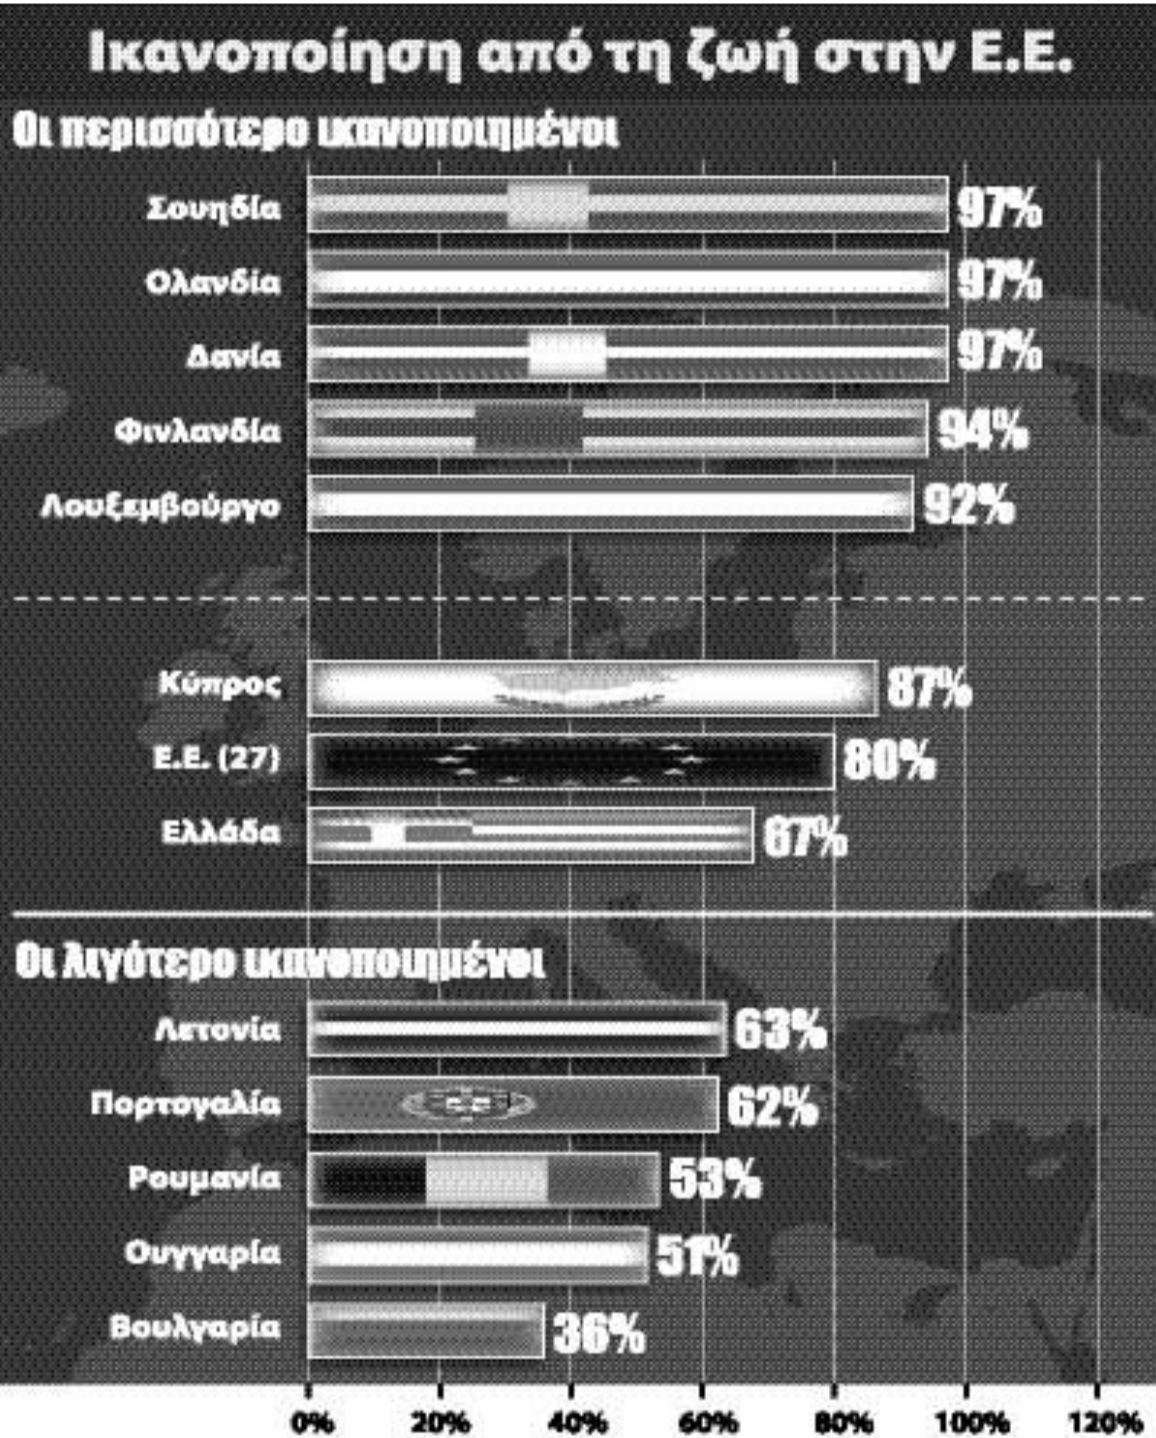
Ικανοποίηση από τη ζωή στην Ε.Ε.

Οι περισσότερο ικανοποιημένοι

Σουηδία 97%

Ολανδία 97%

Δανία 97%

Φινλανδία 94%

Λουξεμβούργο 92%

Κύπρος 87%

Ε.Ε. (27) 80%

Ελλάδα 67%

Οι λιγότερο ικανοποιημένοι

Λετονία 63%

Πορτογαλία 62%

Ρουμανία 53%

Ουγγαρία 51%

Βουλγαρία 36%

0% 20% 40% 60% 80% 100% 120%